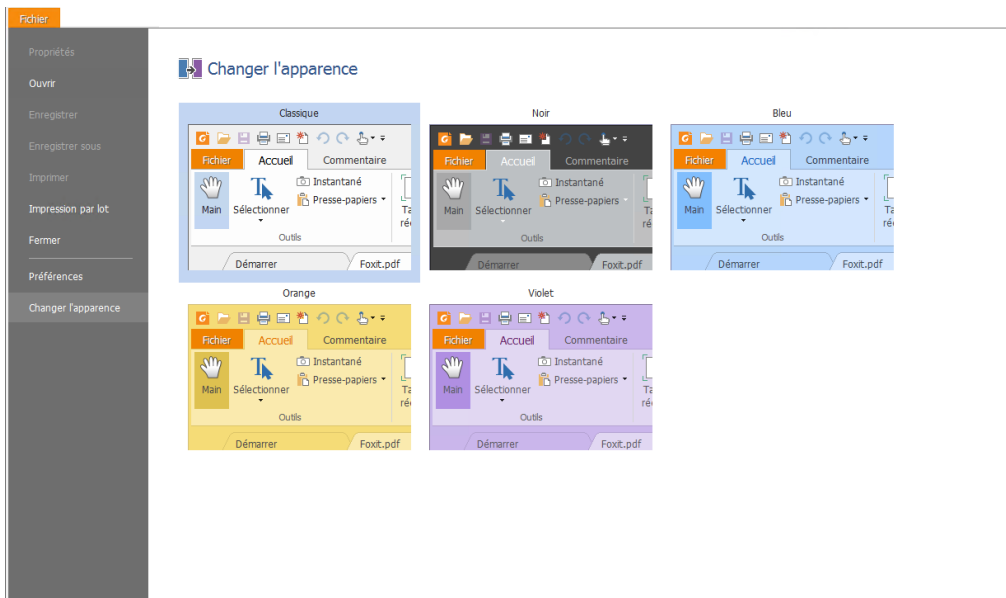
Fichier

Propriétés
Ouvrir
Enregistrer
Enregistrer sous
Imprimer
Impression par lot
Fermer
Préférences
Changer l'apparence

Changer l'apparence

Classique
Fichier Accueil Commentaire
Main Sélectionner Instantané Presse-papiers Ta réc
Outils
Démarrer Foxit.pdf

Noir
Fichier Accueil Commentaire
Main Sélectionner Instantané Presse-papiers Ta réc
Outils
Démarrer Foxit.pdf

Bleu
Fichier Accueil Commentaire
Main Sélectionner Instantané Presse-papiers Ta réc
Outils
Démarrer Foxit.pdf

Orange
Fichier Accueil Commentaire
Main Sélectionner Instantané Presse-papiers Ta réc
Outils
Démarrer Foxit.pdf

Violet
Fichier Accueil Commentaire
Main Sélectionner Instantané Presse-papiers Ta réc
Outils
Démarrer Foxit.pdf